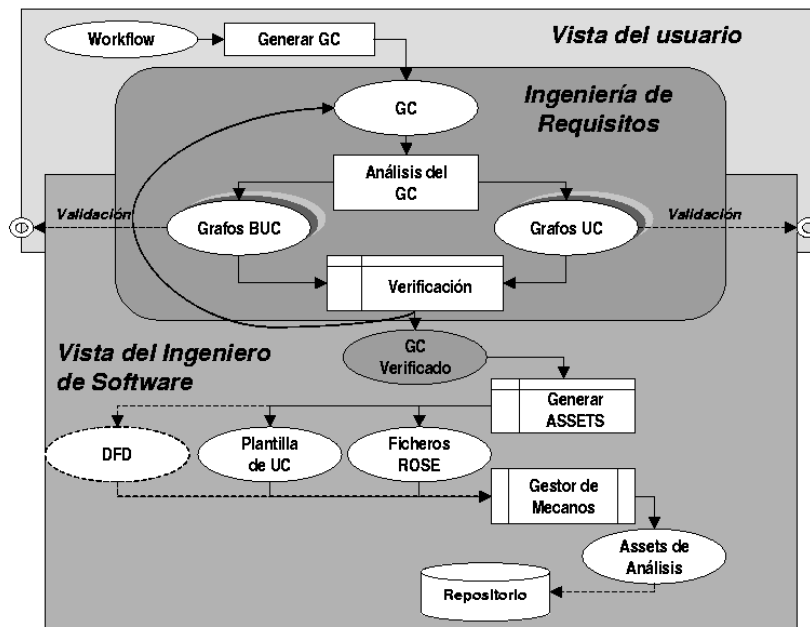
Workflow

Generar GC

Vista del usuario

Ingeniería de Requisitos

GC

Análisis del GC

Validación

Grafos BUC

Grafos UC

Validación

Verificación

Vista del Ingeniero de Software

GC Verificado

Generar ASSETS

DFD

Plantilla de UC

Ficheros ROSE

Gestor de Mecanos

Assets de Análisis

Repositorio